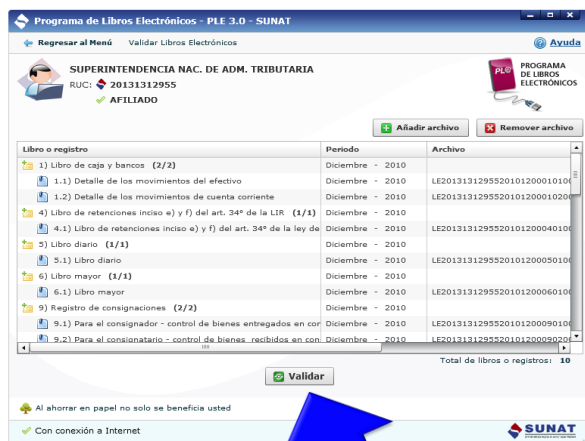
Programa de Libros Electrónicos - PLE 3.0 - SUNAT

Regresar al Menú Validar Libros Electrónicos Ayuda

SUPERINTENDENCIA NAC. DE ADM. TRIBUTARIA
RUC: 20131312955
AFILIADO

PLE PROGRAMA DE LIBROS ELECTRÓNICOS

Añadir archivo Remover archivo

| Libro o registro | Periodo | Archivo |
|---|---|---|
| 1) Libro de caja y bancos (2/2) | Diciembre - 2010 | |
| 1.1) Detalle de los movimientos del efectivo | Diciembre - 2010 | LE2013131295520101200010100 |
| 1.2) Detalle de los movimientos de cuenta corriente | Diciembre - 2010 | LE2013131295520101200010200 |
| 4) Libro de retenciones inciso e) y f) del art. 34° de la LIR (1/1) | Diciembre - 2010 | |
| 4.1) Libro de retenciones inciso e) y f) del art. 34° de la ley de | Diciembre - 2010 | LE2013131295520101200040100 |
| 5) Libro diario (1/1) | Diciembre - 2010 | |
| 5.1) Libro diario | Diciembre - 2010 | LE2013131295520101200050100 |
| 6) Libro mayor (1/1) | Diciembre - 2010 | |
| 6.1) Libro mayor | Diciembre - 2010 | LE2013131295520101200060100 |
| 9) Registro de consignaciones (2/2) | Diciembre - 2010 | |
| 9.1) Para el consignador - control de bienes entregados en con | Diciembre - 2010 | LE2013131295520101200090100 |
| 9.2) Para el consignatario - control de bienes recibidos en con | Diciembre - 2010 | LE2013131295520101200090200 |

Total de libros o registros: 10

Validar

Al ahorrar en papel no solo se beneficia usted

Con conexión a Internet

SUNAT